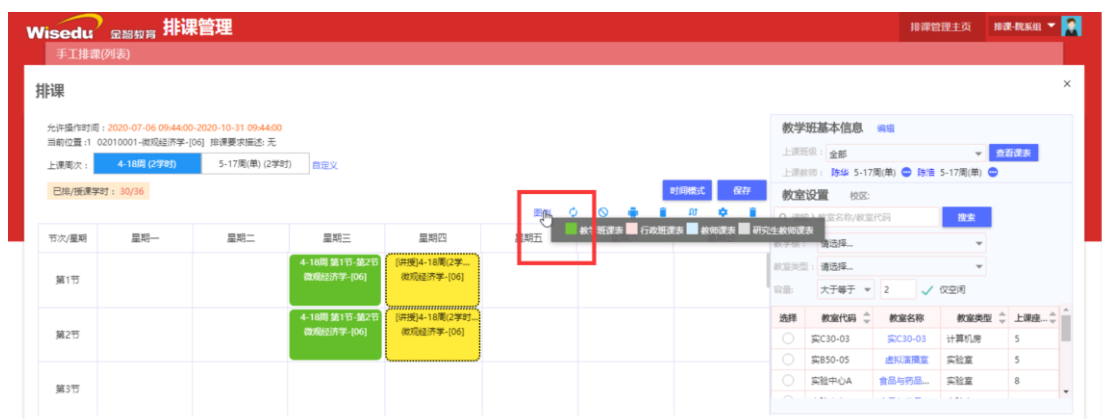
Wisedu 金智教育 排课管理

排课管理主页 排课-院系组

手工排课(列表)

排课

×

允许操作时间：2020-07-06 09:44:00-2020-10-31 09:44:00
当前位置：1 02010001-微观经济学-[06] 排课要求描述: 无

上课周次： 4-18周 (2学时) 5-17周(单) (2学时) 自定义

已排/授课学时：30/36

时间模式 保存

图例

教学班课表 行政班课表 教师课表 研究生教师课表

| 节次/星期 | 星期一 | 星期二 | 星期三 | 星期四 | 星期五 |
|---|---|---|---|---|---|
| 第1节 | | | 4-18周 第1节-第2节 微观经济学-[06] | [讲授]4-18周(2学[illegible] 微观经济学-[06] | |
| 第2节 | | | 4-18周 第1节-第2节 微观经济学-[06] | [讲授]4-18周(2学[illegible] 微观经济学-[06] | |
| 第3节 | | | | | |

教学班基本信息 编辑

上课班级： 全部 查看课表

上课教师： 陈华 5-17周(单) 陈浩 5-17周(单)

教室设置 校区:

请输入教室名称/教室代码 搜索

教学楼： 请选择...

教室类型： 请选择...

容量： 大于等于 2 仅空闲

| 选择 | 教室代码 | 教室名称 | 教室类型 | 上课座... |
|---|---|---|---|---|
| | 实C30-03 | 实C30-03 | 计算机房 | 5 |
| | 实B50-05 | 虚拟演播室 | 实验室 | 5 |
| | 实验中心A | 食品与药品... | 实验室 | 8 |